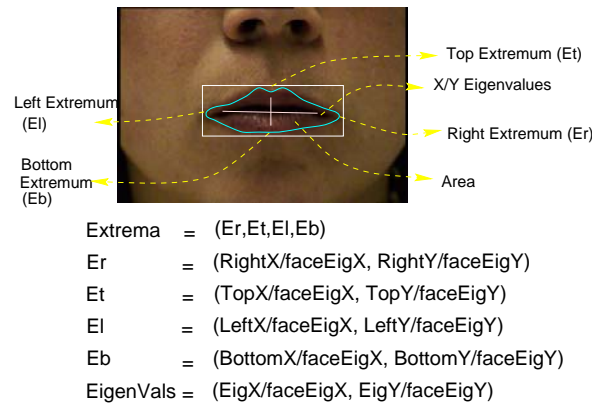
Top Extremum (Et)

X/Y Eigenvalues

Left Extremum (El)

Right Extremum (Er)

Bottom Extremum (Eb)

Area

Extrema = (Er,Et,El,Eb)

Er = (RightX/faceEigX, RightY/faceEigY)

Et = (TopX/faceEigX, TopY/faceEigY)

El = (LeftX/faceEigX, LeftY/faceEigY)

Eb = (BottomX/faceEigX, BottomY/faceEigY)

EigenVals = (EigX/faceEigX, EigY/faceEigY)